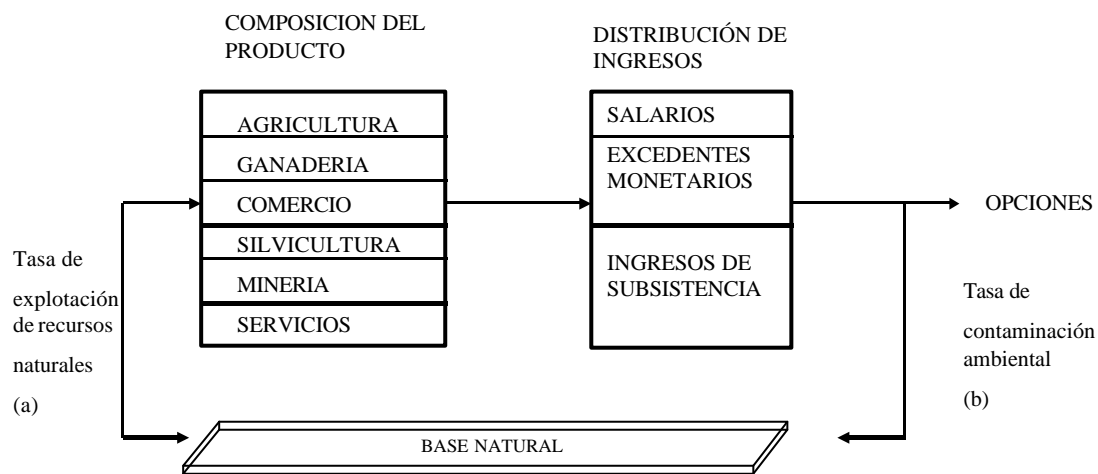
COMPOSICION DEL PRODUCTO

AGRICULTURA
GANADERIA
COMERCIO
SILVICULTURA
MINERIA
SERVICIOS

DISTRIBUCIÓN DE INGRESOS

SALARIOS
EXCEDENTES MONETARIOS
INGRESOS DE SUBSISTENCIA

OPCIONES

Tasa de explotación de recursos naturales (a)

Tasa de contaminación ambiental (b)

BASE NATURAL